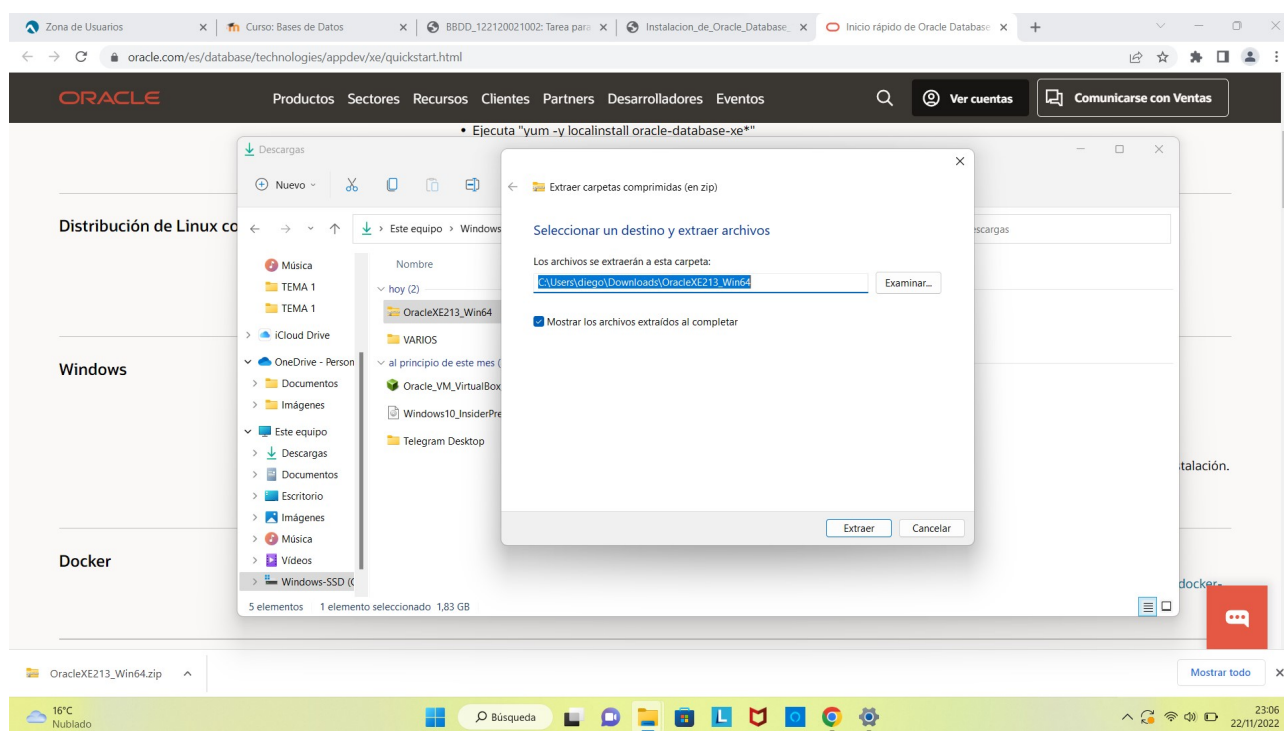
Zona de Usuarios | Curso: Bases de Datos | BBDD_122120021002: Tarea para | Instalacion_de_Oracle_Database_ | Inicio rápido de Oracle Database

oracle.com/es/database/technologies/appdev/xe/quickstart.html

ORACLE Productos Sectores Recursos Clientes Partners Desarrolladores Eventos Ver cuentas Comunicarse con Ventas

• Ejecuta "yum -y localinstall oracle-database-xe*"

Distribución de Linux co

Windows

Docker

talación.

docker-

Descargas

Nuevo

Este equipo > Windows

scargas

Música
TEMA 1
TEMA 1
iCloud Drive
OneDrive - Person
Documentos
Imágenes
Este equipo
Descargas
Documentos
Escritorio
Imágenes
Música
Vídeos
Windows-SSD (C

Nombre
hoy (2)
OracleXE213_Win64
VARIOS
al principio de este mes (
Oracle_VM_VirtualBox
Windows10_InsiderPre
Telegram Desktop

5 elementos 1 elemento seleccionado 1,83 GB

Extraer carpetas comprimidas (en zip)

Seleccionar un destino y extraer archivos

Los archivos se extraerán a esta carpeta:

C:\Users\diego\Downloads\OracleXE213_Win64

Examinar...

Mostrar los archivos extraídos al completar

Extraer Cancelar

OracleXE213_Win64.zip

Mostrar todo

16°C
Nublado

Búsqueda

23:06
22/11/2022